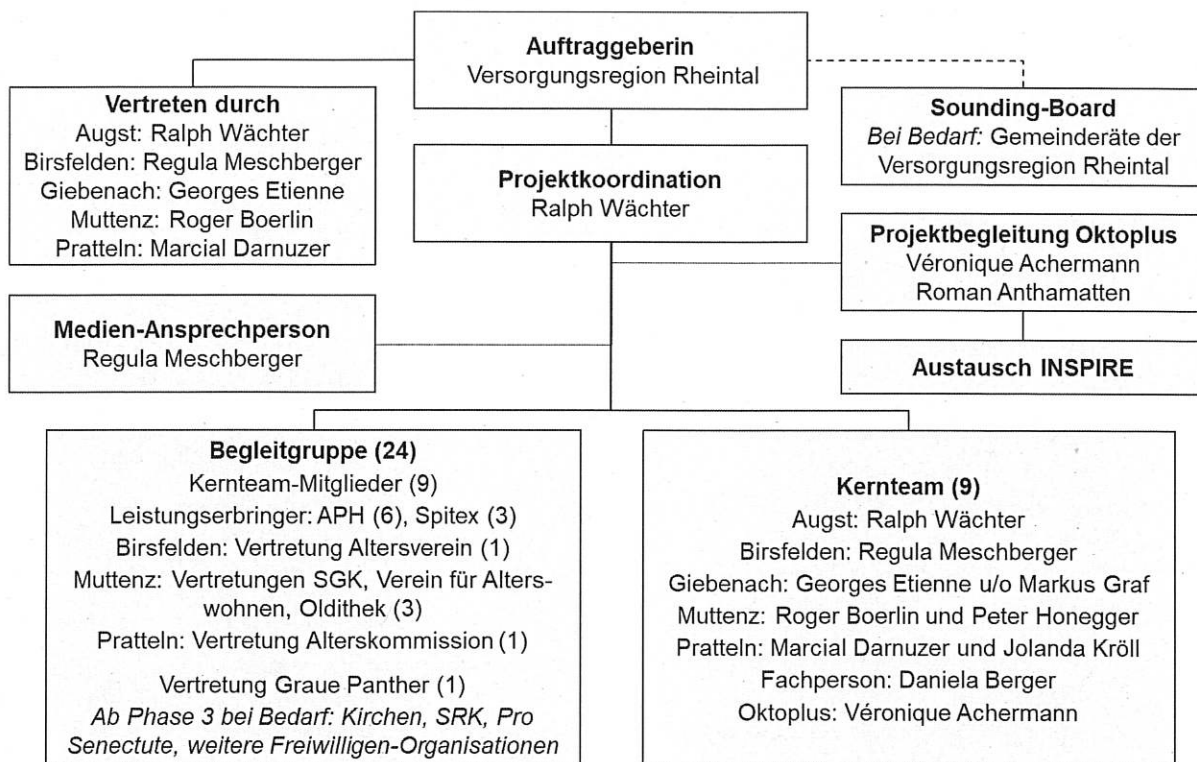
Auftraggeberin
Versorgungsregion Rheintal

Vertreten durch
Augst: Ralph Wächter
Birsfelden: Regula Meschberger
Giebenach: Georges Etienne
Muttenz: Roger Boerlin
Pratteln: Marcial Darnuzer

Sounding-Board
*Bei Bedarf:* Gemeinderäte der Versorgungsregion Rheintal

Projektkoordination
Ralph Wächter

Projektbegleitung Oktoplus
Véronique Achermann
Roman Anthamatten

Medien-Ansprechperson
Regula Meschberger

Austausch INSPIRE

Begleitgruppe (24)
Kernteam-Mitglieder (9)
Leistungserbringer: APH (6), Spitex (3)
Birsfelden: Vertretung Altersverein (1)
Muttenz: Vertretungen SGK, Verein für Alterswohnen, Oldithek (3)
Pratteln: Vertretung Alterskommission (1)
Vertretung Graue Panther (1)
*Ab Phase 3 bei Bedarf: Kirchen, SRK, Pro Senectute, weitere Freiwilligen-Organisationen*

Kernteam (9)
Augst: Ralph Wächter
Birsfelden: Regula Meschberger
Giebenach: Georges Etienne u/o Markus Graf
Muttenz: Roger Boerlin und Peter Honegger
Pratteln: Marcial Darnuzer und Jolanda Kröll
Fachperson: Daniela Berger
Oktoplus: Véronique Achermann